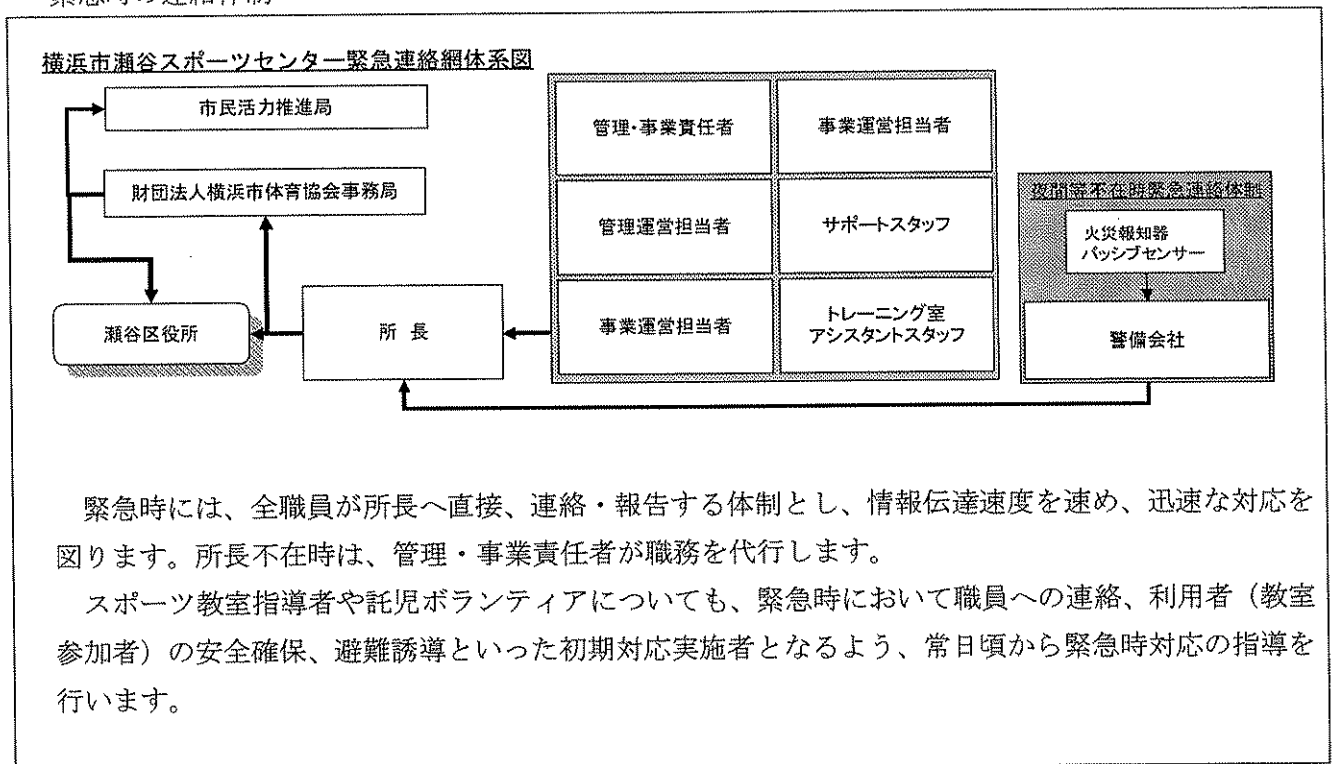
緊急時の連絡体制

横浜市瀬谷スポーツセンター緊急連絡網体系図

市民活力推進局

財団法人横浜市体育協会事務局

瀬谷区役所

所 長

| 管理･事業責任者 | 事業運営担当者 |
|---|---|
| 管理運営担当者 | サポートスタッフ |
| 事業運営担当者 | トレーニング室 アシスタントスタッフ |

夜間等不在時緊急連絡体制

火災報知器 パッシブセンサー

警備会社

緊急時には、全職員が所長へ直接、連絡・報告する体制とし、情報伝達速度を速め、迅速な対応を図ります。所長不在時は、管理・事業責任者が職務を代行します。

スポーツ教室指導者や託児ボランティアについても、緊急時において職員への連絡、利用者（教室参加者）の安全確保、避難誘導といった初期対応実施者となるよう、常日頃から緊急時対応の指導を行います。